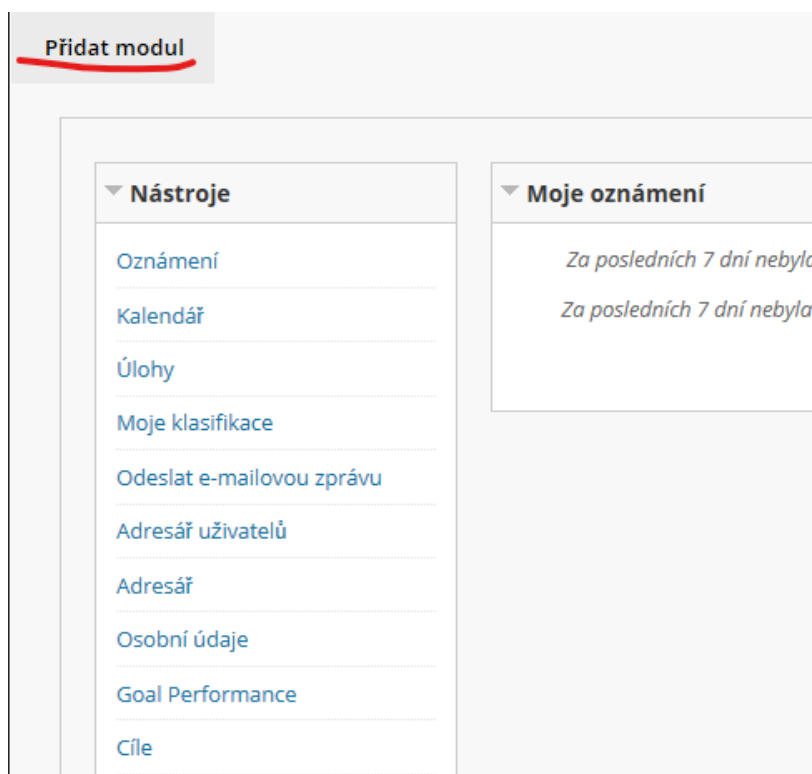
Přidat modul

Nástroje

Oznámení

Kalendář

Úlohy

Moje klasifikace

Odeslat e-mailovou zprávu

Adresář uživatelů

Adresář

Osobní údaje

Goal Performance

Cíle

Moje oznámení

Za posledních 7 dní nebyl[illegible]

Za posledních 7 dní nebyl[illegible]